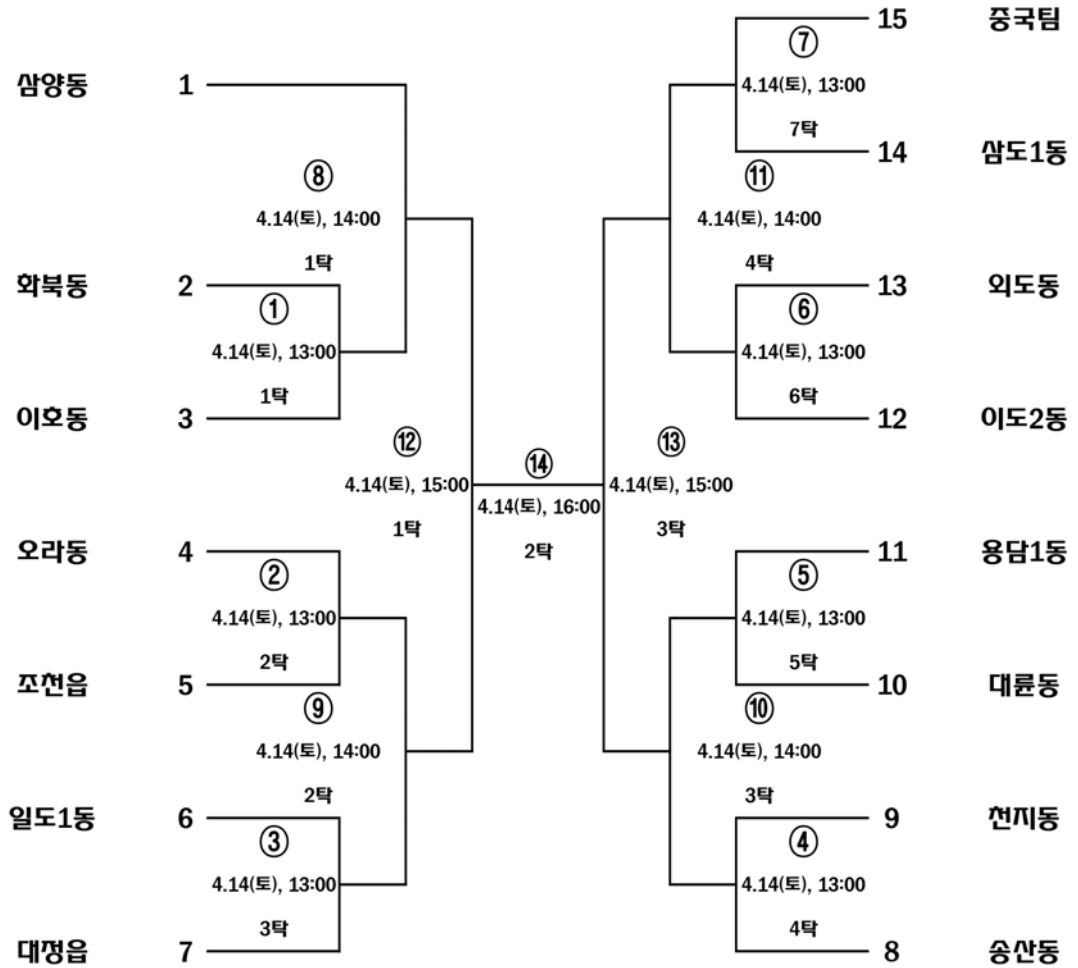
삼양동 1
⑧
4.14(토), 14:00
1탁
화북동 2
①
4.14(토), 13:00
1탁
이호동 3
⑫
4.14(토), 15:00
1탁
오라동 4
②
4.14(토), 13:00
2탁
조천읍 5
⑨
4.14(토), 14:00
2탁
일도1동 6
③
4.14(토), 13:00
3탁
대정읍 7

⑭
4.14(토), 16:00
2탁

15 중국팀
⑦
4.14(토), 13:00
7탁
14 삼도1동
⑪
4.14(토), 14:00
4탁
13 외도동
⑥
4.14(토), 13:00
6탁
12 이도2동
⑬
4.14(토), 15:00
3탁
11 용담1동
⑤
4.14(토), 13:00
5탁
10 대륜동
⑩
4.14(토), 14:00
3탁
9 천지동
④
4.14(토), 13:00
4탁
8 송산동